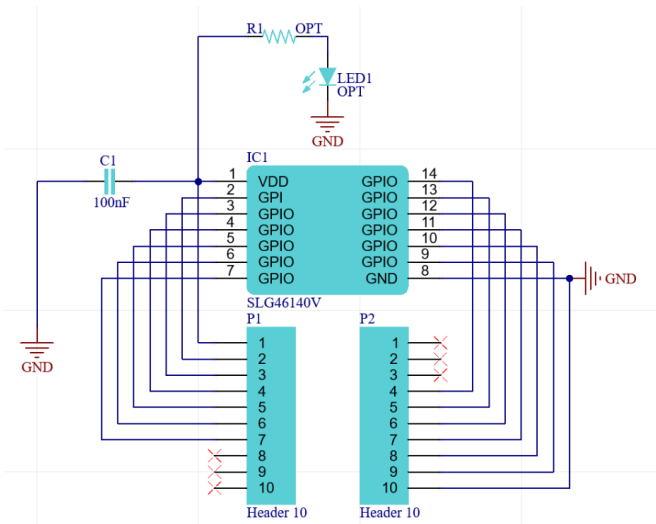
R1 OPT

LED1
OPT

GND

C1
100nF

GND

IC1

| 1 | VDD | GPIO | 14 |
|---|---|---|---|
| 2 | GPI | GPIO | 13 |
| 3 | GPIO | GPIO | 12 |
| 4 | GPIO | GPIO | 11 |
| 5 | GPIO | GPIO | 10 |
| 6 | GPIO | GPIO | 9 |
| 7 | GPIO | GND | 8 |

SLG46140V

GND

P1
1
2
3
4
5
6
7
8
9
10
Header 10

P2
1
2
3
4
5
6
7
8
9
10
Header 10